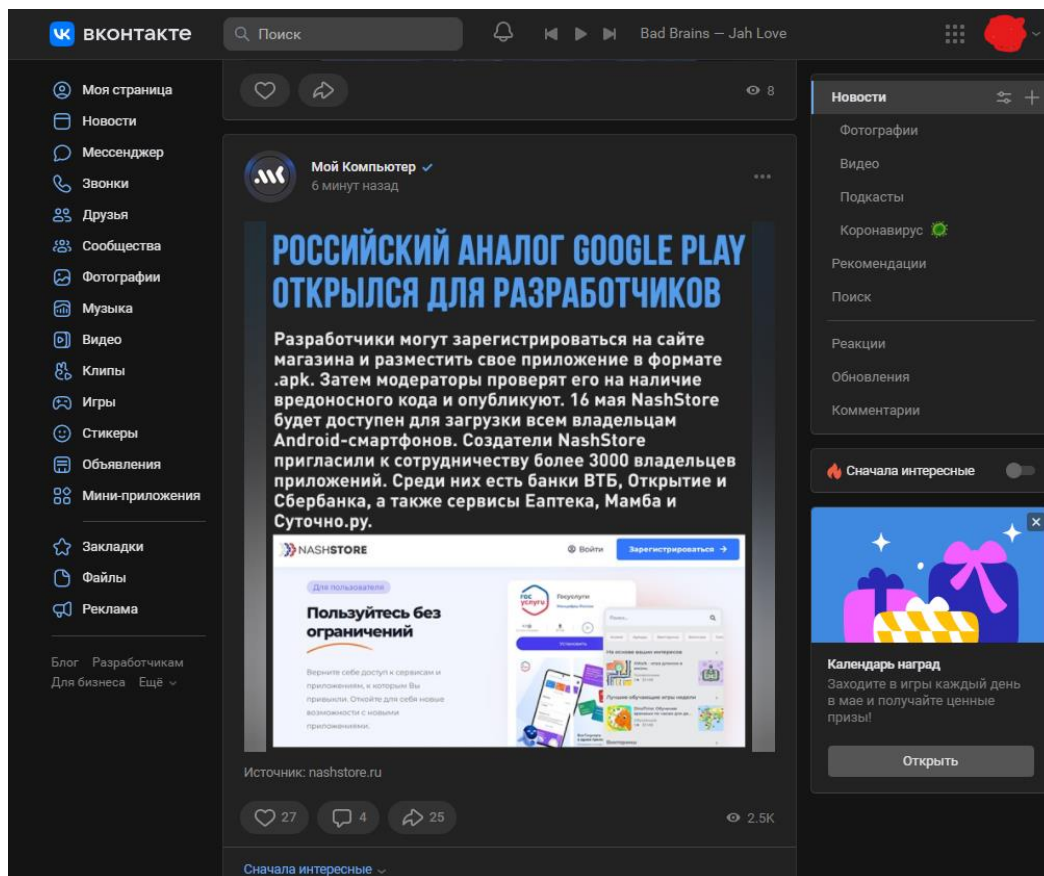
вконтакте

Поиск

Bad Brains — Jah Love

Моя страница
Новости
Мессенджер
Звонки
Друзья
Сообщества
Фотографии
Музыка
Видео
Клипы
Игры
Стикеры
Объявления
Мини-приложения

Закладки
Файлы
Реклама

Блог Разработчикам
Для бизнеса Ещё

8

Мой Компьютер
6 минут назад

РОССИЙСКИЙ АНАЛОГ GOOGLE PLAY ОТКРЫЛСЯ ДЛЯ РАЗРАБОТЧИКОВ

Разработчики могут зарегистрироваться на сайте магазина и разместить свое приложение в формате .apk. Затем модераторы проверят его на наличие вредоносного кода и опубликуют. 16 мая NashStore будет доступен для загрузки всем владельцам Android-смартфонов. Создатели NashStore пригласили к сотрудничеству более 3000 владельцев приложений. Среди них есть банки ВТБ, Открытие и Сбербанка, а также сервисы Еаптека, Мамба и Суточно.ру.

NASHSTORE
Войти
Зарегистрироваться

Для пользователя
Пользуйтесь без ограничений

Верните себе доступ к сервисам и приложениям, к которым Вы привыкли. Откройте для себя новые возможности с новыми приложениями.

Госуслуги
Установить

Источник: nashstore.ru

27
4
25
2.5K

Сначала интересные

Новости
Фотографии
Видео
Подкасты
Коронавирус
Рекомендации
Поиск
Реакции
Обновления
Комментарии

Сначала интересные

Календарь наград
Заходите в игры каждый день в мае и получайте ценные призы!
Открыть